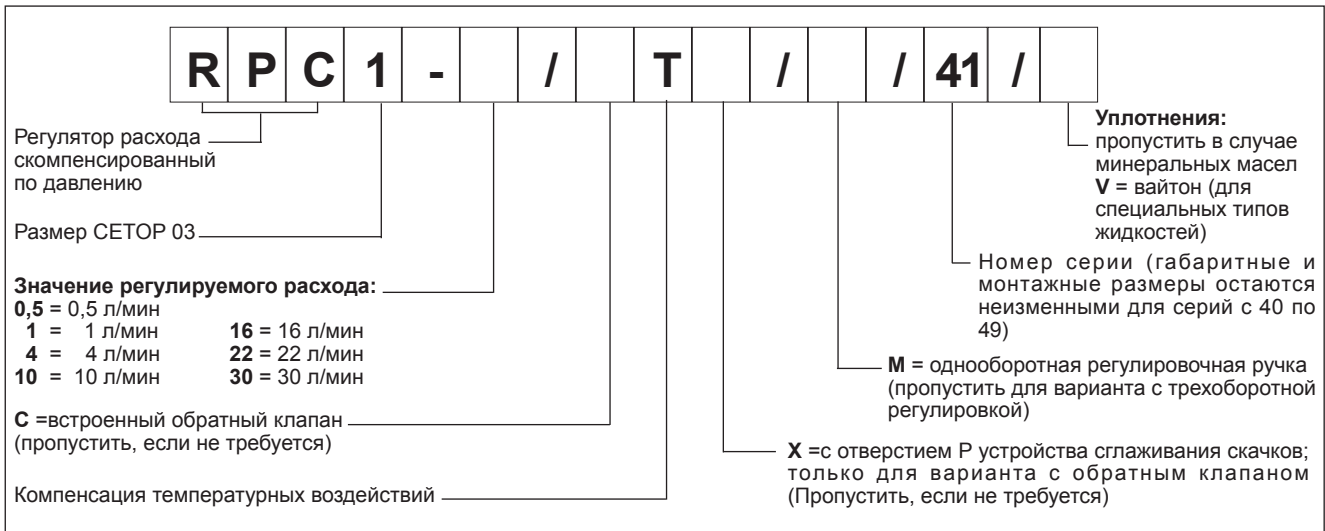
| R | P | C | 1 | - | | / | | T | | / | | / | 41 | / | |
|---|---|---|---|---|---|---|---|---|---|---|---|---|---|---|---|

Регулятор расхода скомпенсированный по давлению

Размер СЕТОР 03

**Значение регулируемого расхода:**
**0,5** = 0,5 л/мин
**1** = 1 л/мин **16** = 16 л/мин
**4** = 4 л/мин **22** = 22 л/мин
**10** = 10 л/мин **30** = 30 л/мин

**C** =встроенный обратный клапан (пропустить, если не требуется)

Компенсация температурных воздействий

**Уплотнения:**
пропустить в случае минеральных масел
**V** = вайтон (для специальных типов жидкостей)

Номер серии (габаритные и монтажные размеры остаются неизменными для серий с 40 по 49)

**M** = однооборотная регулировочная ручка (пропустить для варианта с трехоборотной регулировкой)

**X** =с отверстием Р устройства сглаживания скачков; только для варианта с обратным клапаном (Пропустить, если не требуется)